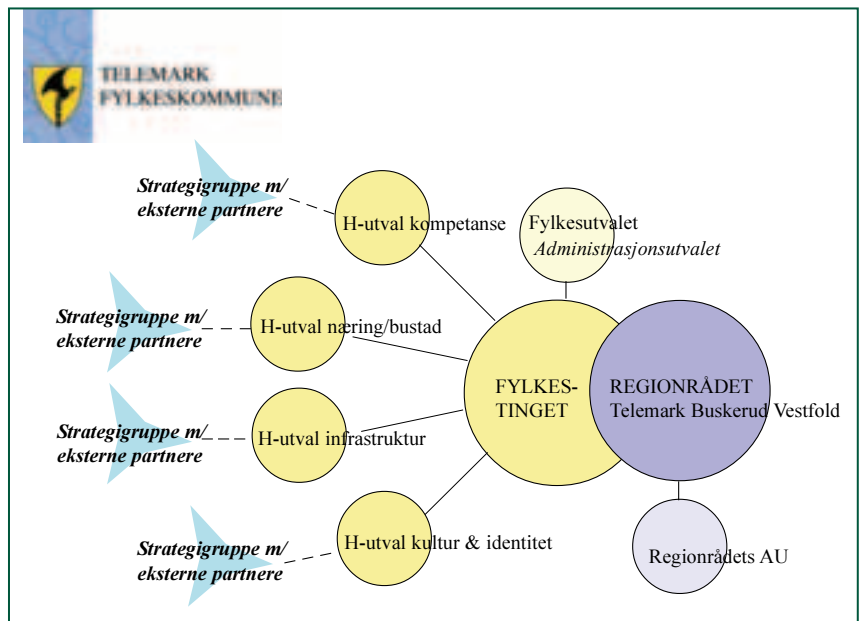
TELEMARK FYLKESKOMMUNE

Strategigruppe m/ eksterne partnere

H-utval kompetanse

Fylkesutvalet
Administrasjonsutvalet

Strategigruppe m/ eksterne partnere

H-utval næring/bustad

FYLKES-TINGET

REGIONRÅDET
Telemark Buskerud Vestfold

Strategigruppe m/ eksterne partnere

H-utval infrastruktur

Strategigruppe m/ eksterne partnere

H-utval kultur & identitet

Regionrådets AU